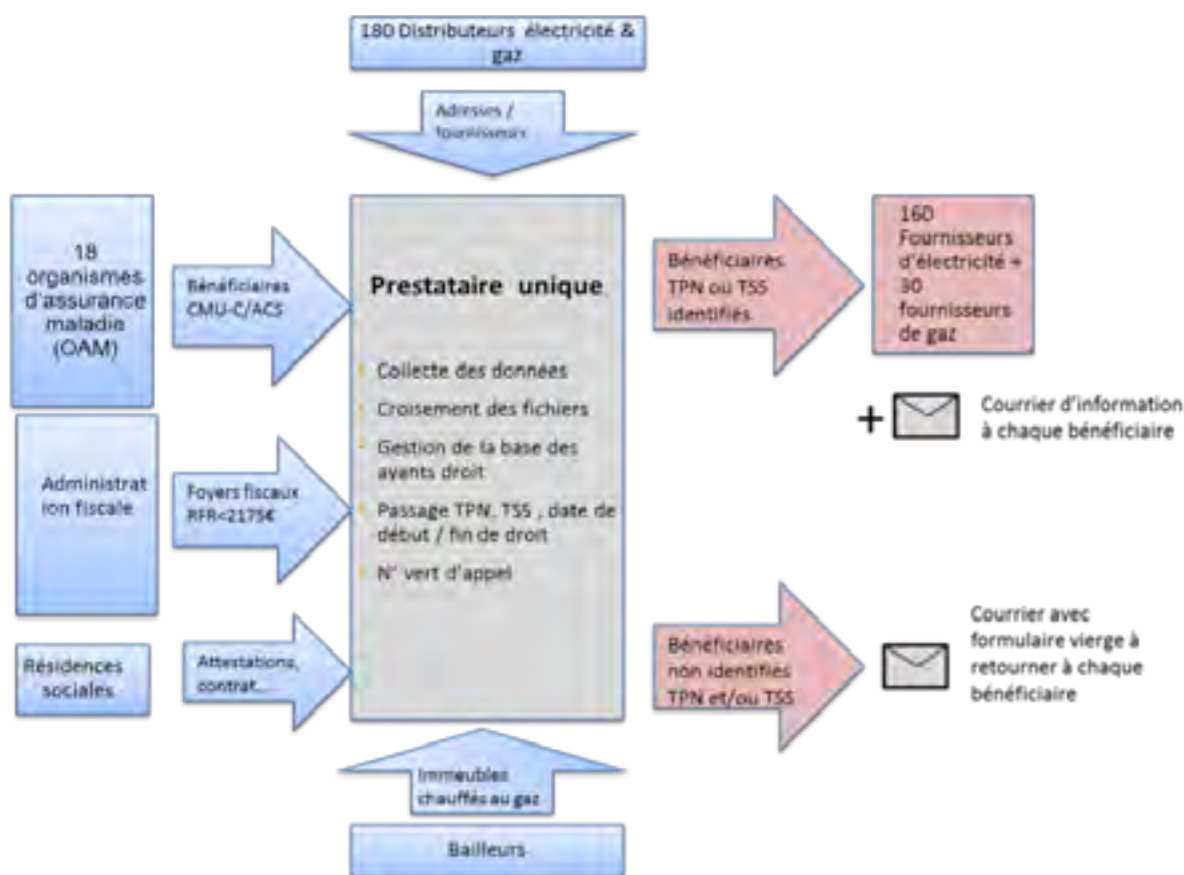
180 Distributeurs électricité & gaz

Adresses / fournisseurs

18 organismes d'assurance maladie (OAM)

Bénéficiaires CMU-C/ACS

Administrat ion fiscale

Foyers fiscaux RFR<2175€

Résidences sociales

Attestations, contrat...

Prestataire unique

Collecte des données

Croisement des fichiers

Gestion de la base des ayants droit

Passage TPN, TSS , date de début / fin de droit

N° vert d'appel

Immeubles chauffés au gaz

Bailleurs

Bénéficiaires TPN ou TSS identifiés

160 Fournisseurs d'électricité + 30 fournisseurs de gaz

+

Courrier d'information à chaque bénéficiaire

Bénéficiaires non identifiés TPN et/ou TSS

Courrier avec formulaire vierge à retourner à chaque bénéficiaire